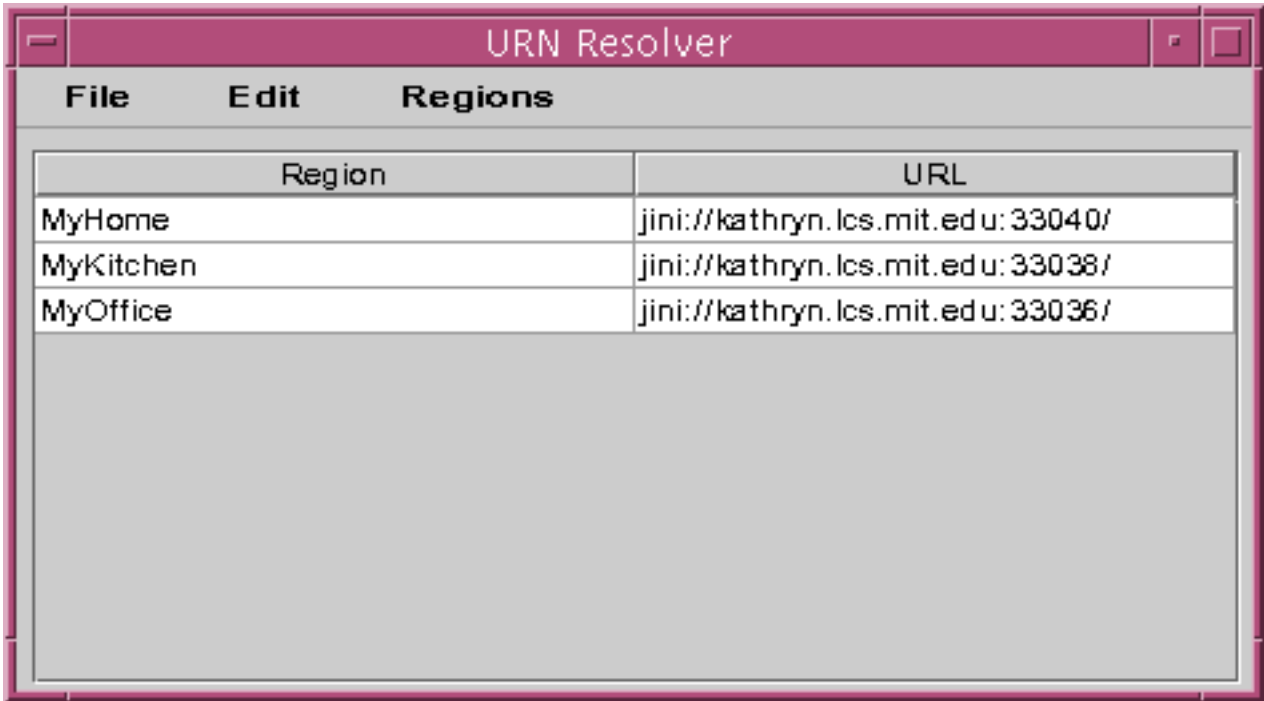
URN Resolver

File Edit Regions

| Region | URL |
|---|---|
| MyHome | jini://kathryn.lcs.mit.edu:33040/ |
| MyKitchen | jini://kathryn.lcs.mit.edu:33038/ |
| MyOffice | jini://kathryn.lcs.mit.edu:33036/ |